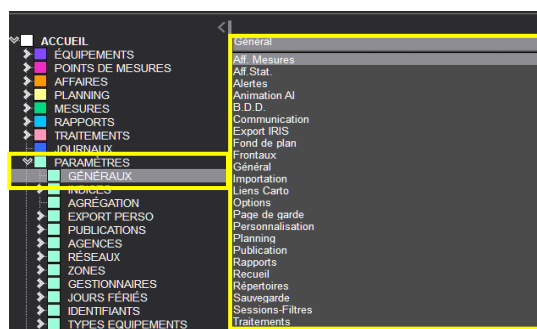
ACCUEIL
ÉQUIPEMENTS
POINTS DE MESURES
AFFAIRES
PLANNING
MESURES
RAPPORTS
TRAITEMENTS
JOURNAUX
PARAMÈTRES
GÉNÉRAUX
INDICES
AGRÉGATION
EXPORT PERSO
PUBLICATIONS
AGENCES
RÉSEAUX
ZONES
GESTIONNAIRES
JOURS FÉRIÉS
IDENTIFIANTS
TYPES EQUIPEMENTS

Général
Aff. Mesures
Aff.Stat.
Alertes
Animation AI
B.D.D.
Communication
Export IRIS
Fond de plan
Frontaux
Général
Importation
Liens Carto
Options
Page de garde
Personnalisation
Planning
Publication
Rapports
Recueil
Répertoires
Sauvegarde
Sessions-Filtres
Traitements